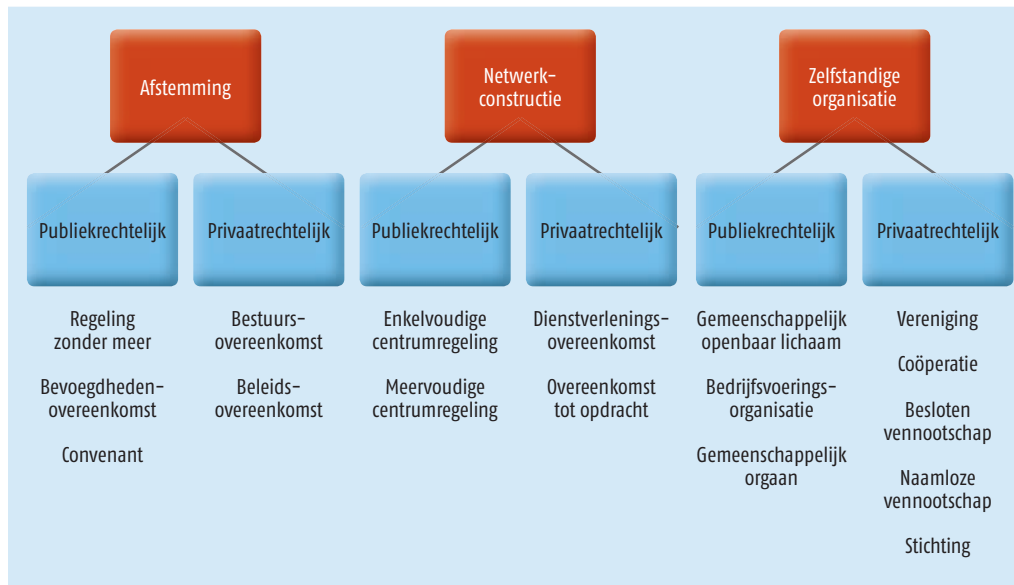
Afstemming

Publiekrechtelijk

Regeling zonder meer

Bevoegdheden-overeenkomst

Convenant

Privaatrechtelijk

Bestuurs-overeenkomst

Beleids-overeenkomst

Netwerk-constructie

Publiekrechtelijk

Enkelvoudige centrumregeling

Meervoudige centrumregeling

Privaatrechtelijk

Dienstverlenings-overeenkomst

Overeenkomst tot opdracht

Zelfstandige organisatie

Publiekrechtelijk

Gemeenschappelijk openbaar lichaam

Bedrijfsvoerings-organisatie

Gemeenschappelijk orgaan

Privaatrechtelijk

Vereniging

Coöperatie

Besloten vennootschap

Naamloze vennootschap

Stichting